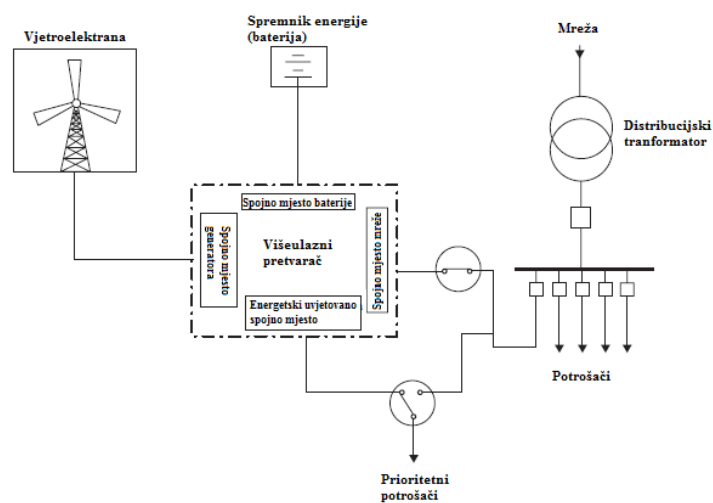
Vjetroelektrana

Spremnik energije (baterija)

Mreža

Distribucijski tranformator

Spojno mjesto baterije

Spojno mjesto generatora

Višeulazni pretvarač

Spojno mjesto mreže

Energetski uvjetovano spojno mjesto

Potrošači

Prioritetni potrošači